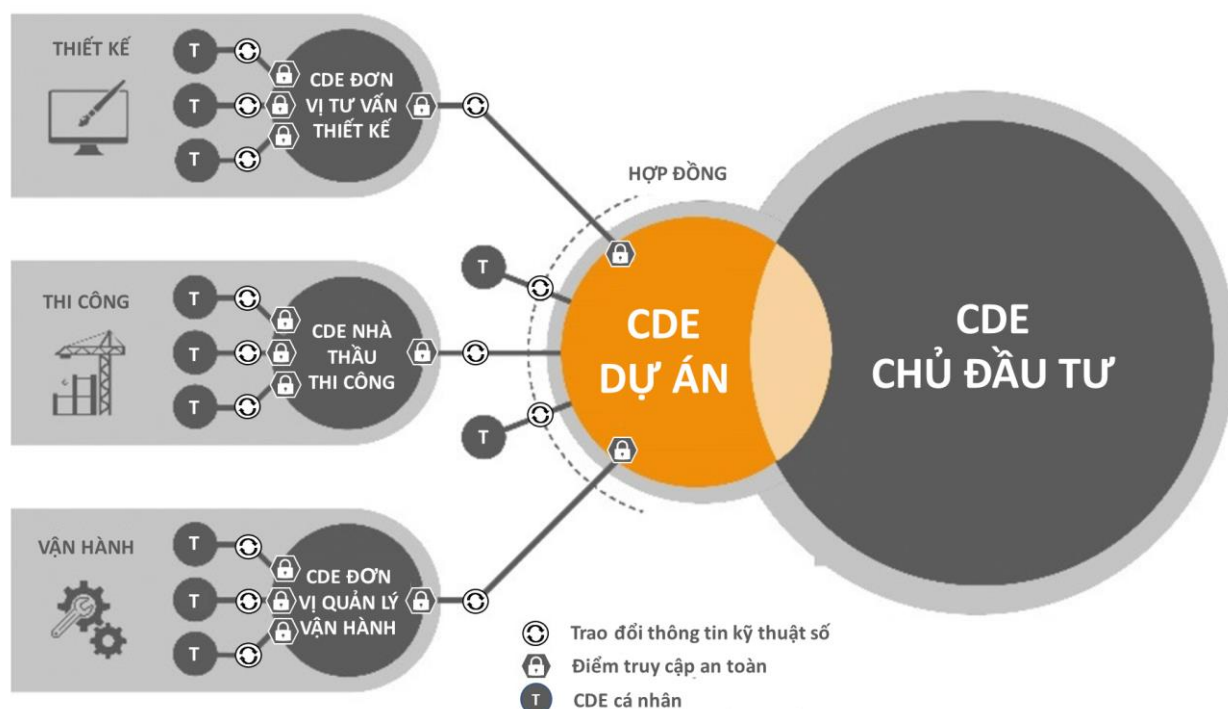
THIẾT KẾ

T
T
T

CDE ĐƠN VỊ TƯ VẤN THIẾT KẾ

HỢP ĐỒNG

THI CÔNG

T
T
T

CDE NHÀ THẦU THI CÔNG

T
T

CDE DỰ ÁN

CDE CHỦ ĐẦU TƯ

VẬN HÀNH

T
T
T

CDE ĐƠN VỊ QUẢN LÝ VẬN HÀNH

Trao đổi thông tin kỹ thuật số
Điểm truy cập an toàn
T CDE cá nhân